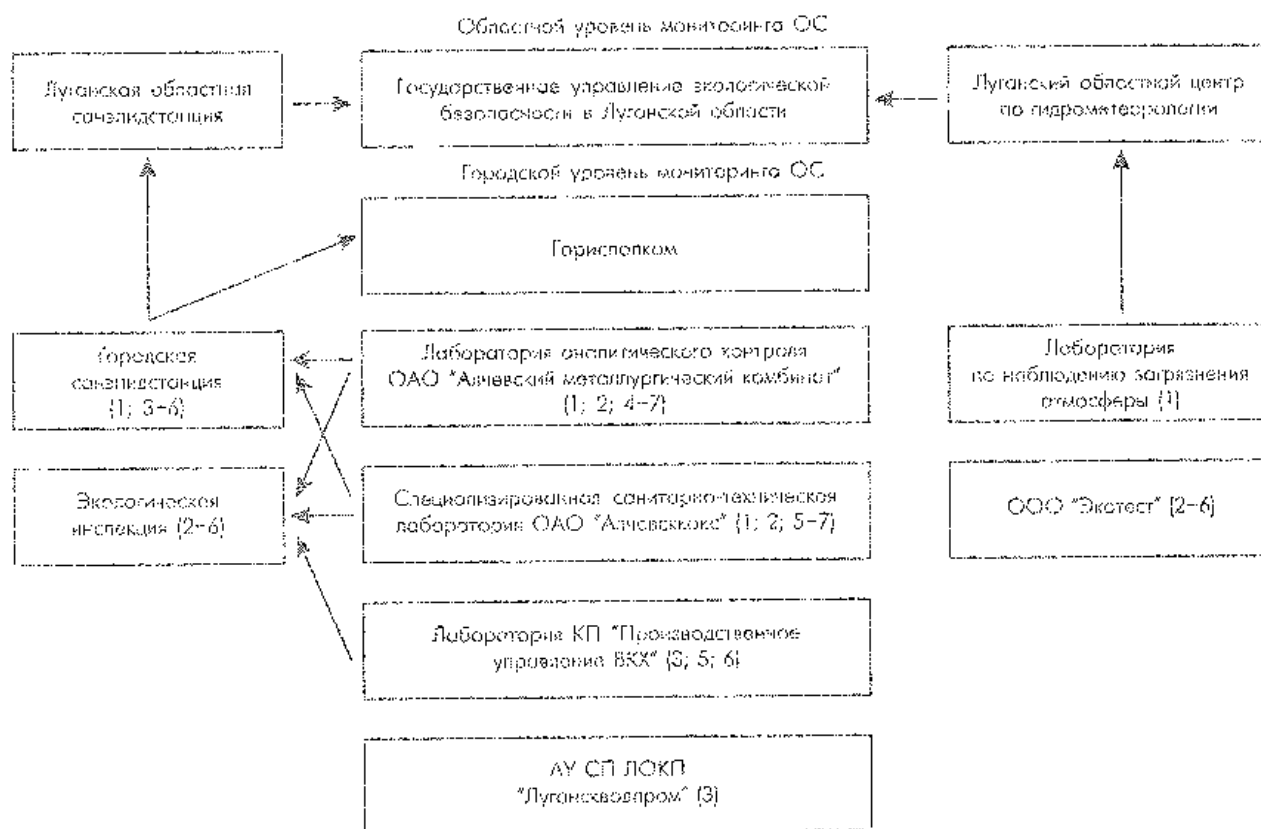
Областной уровень мониторинга ОС

Луганская областная санэпидстанция

Государственное управление экологической безопасности в Луганской области

Луганский областной центр по гидрометеорологии

Городской уровень мониторинга ОС

Горисполком

Городская санэпидстанция (1; 3–6)

Лаборатория аналитического контроля ОАО "Алчевский металлургический комбинат" (1; 2; 4–7)

Лаборатория по наблюдению загрязнения атмосферы (1)

Экологическая инспекция (2–6)

Специализированная санитарно-техническая лаборатория ОАО "Алчевсккокс" (1; 2; 5–7)

ООО "Экотест" (2–6)

Лаборатория КП "Производственное управление ВКХ" (3; 5; 6)

АУ СП ЛОКП "Луганскводпром" (3)